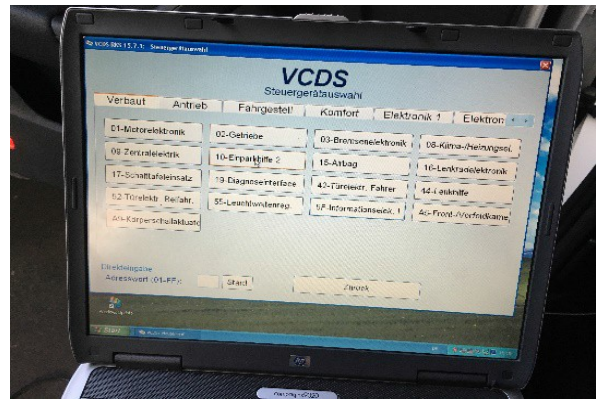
VCDS-DRV 15.7.1: Steuergerätauswahl

VCDS
Steuergerätauswahl

Verbaut | Antrieb | Fahrgestell | Komfort | Elektronik 1 | Elektron

01-Motorelektronik
02-Getriebe
03-Bremsenelektronik
08-Klima-/Heizungsel.
09-Zentralelektrik
10-Einparkhilfe 2
15-Airbag
16-Lenkradelektronik
17-Schalttafeleinsatz
19-Diagnose-Interface
42-Türelektr. Fahrer
44-Lenkhilfe
52-Türelektr. Beifahr.
55-Leuchtweitenreg.
5F-Informationselek. 1
6C-Front-/Vorfeldkame
6D-Körperschallaktuato

Direkteingabe
Adresswort (01-FF):
Start
Zurück

Start